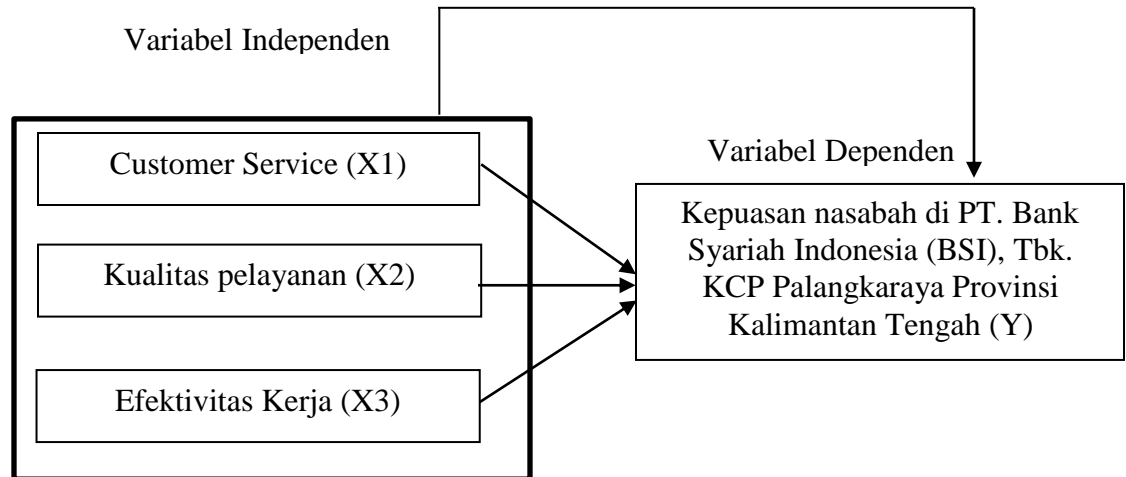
Variabel Independen

Customer Service (X1)

Kualitas pelayanan (X2)

Efektivitas Kerja (X3)

Variabel Dependen

Kepuasan nasabah di PT. Bank Syariah Indonesia (BSI), Tbk. KCP Palangkaraya Provinsi Kalimantan Tengah (Y)